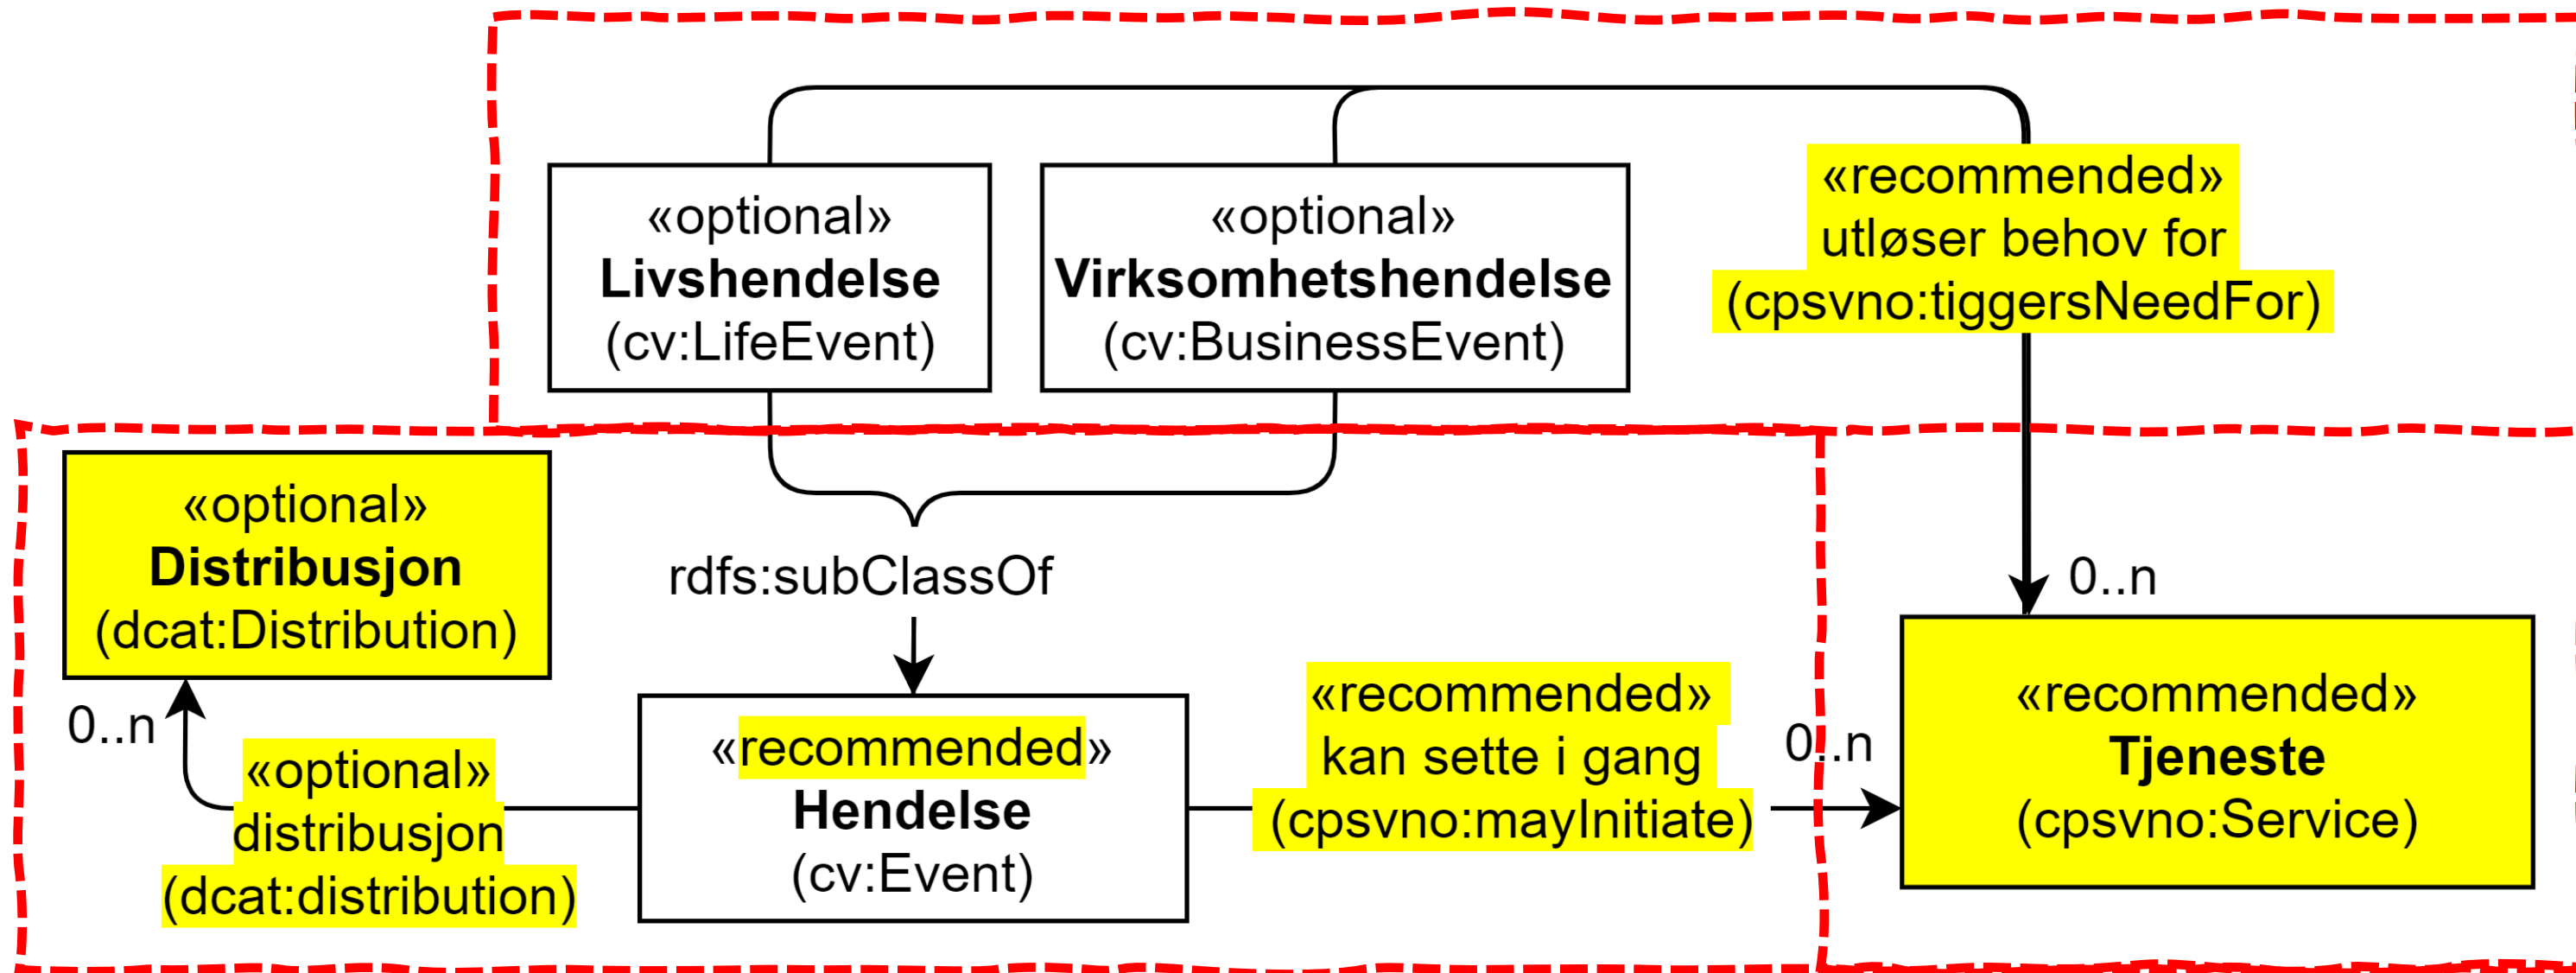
«optional»
**Livshendelse**
(cv:LifeEvent)

«optional»
**Virksomhetshendelse**
(cv:BusinessEvent)

«recommended»
utløser behov for
(cpsvno:tiggersNeedFor)

«optional»
**Distribusjon**
(dcat:Distribution)

rdfs:subClassOf

0..n

0..n

«optional»
distribusjon
(dcat:distribution)

«recommended»
**Hendelse**
(cv:Event)

«recommended»
kan sette i gang
(cpsvno:mayInitiate)

0..n

«recommended»
**Tjeneste**
(cpsvno:Service)